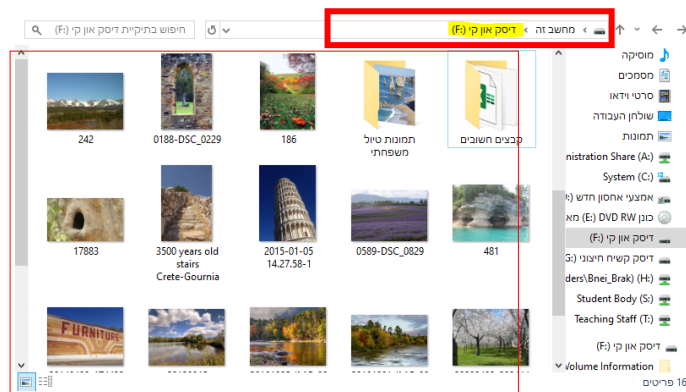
מחשב זה > דיסק און קי (F:) >

חיפוש בתיקיית דיסק און קי (F:)

מוסיקה
מסמכים
סרטי וידאו
שולחן העבודה
תמונות
Administration Share (A:)
System (C:)
אמצעי אחסון חדש (
כונן DVD RW (E:) מא
דיסק און קי (F:)
דיסק קשיח חיצוני (G:
ders\Bnei_Brak) (H:)
Student Body (S:)
Teaching Staff (T:)
דיסק און קי (F:)
Volume Information

קבצים חשובים
תמונות טיול משפחתי
186
0188-DSC_0229
242
481
0589-DSC_0829
2015-01-05 14.27.58-1
3500 years old stairs Crete-Gournia
17883

16 פריטים